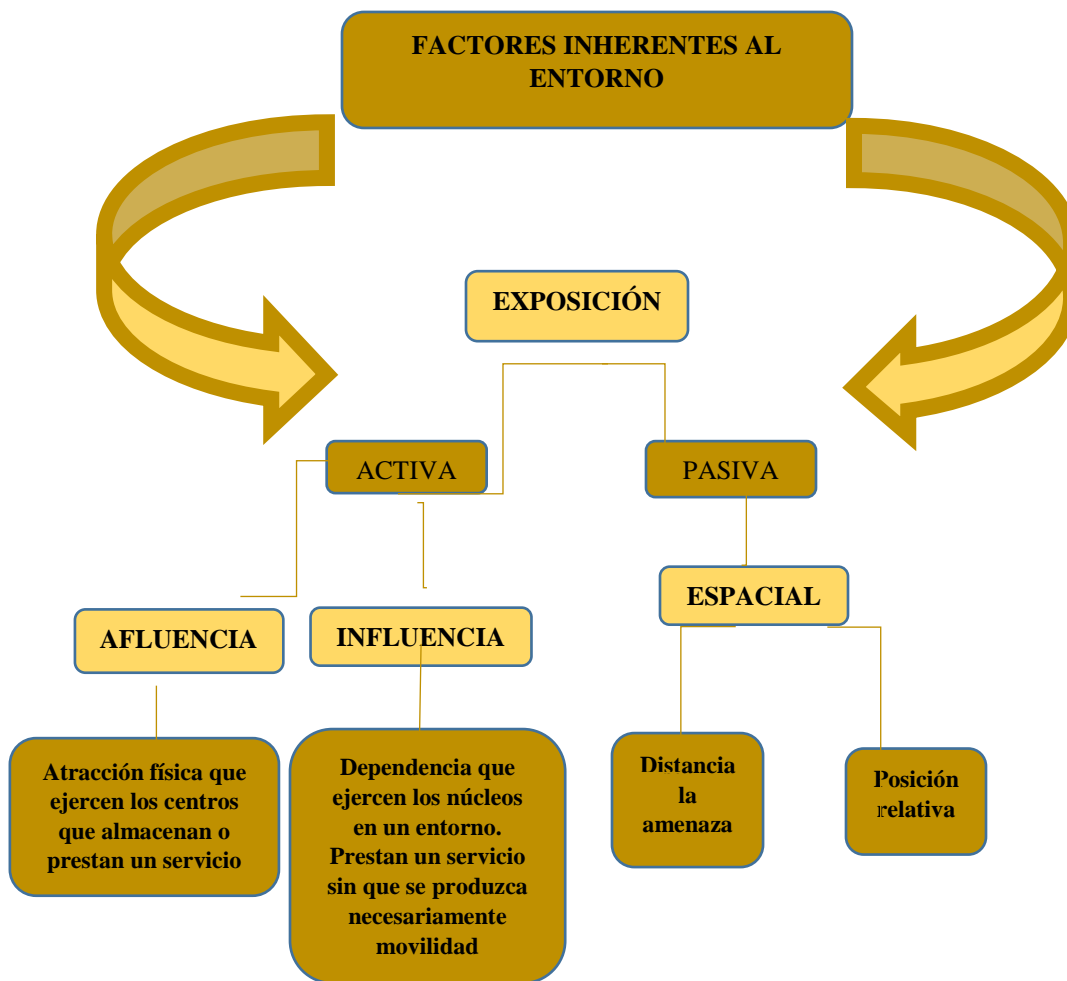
FACTORES INHERENTES AL ENTORNO

EXPOSICIÓN

ACTIVA

PASIVA

AFLUENCIA

INFLUENCIA

ESPACIAL

Atracción física que ejercen los centros que almacenan o prestan un servicio

Dependencia que ejercen los núcleos en un entorno. Prestan un servicio sin que se produzca necesariamente movilidad

Distancia la amenaza

Posición relativa